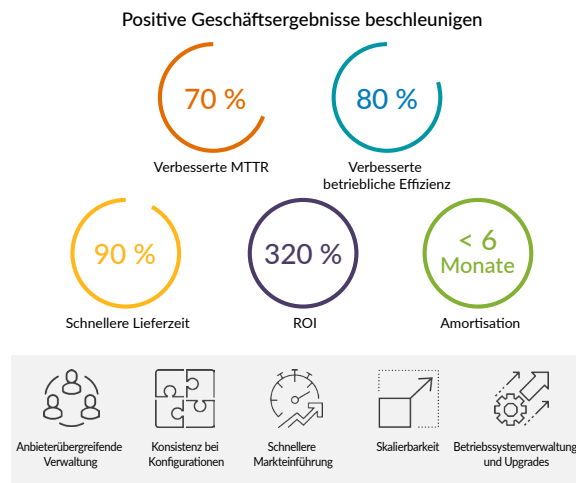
Positive Geschäftsergebnisse beschleunigen

70 %
Verbesserte MTTR

80 %
Verbesserte betriebliche Effizienz

90 %
Schnellere Lieferzeit

320 %
ROI

< 6 Monate
Amortisation

Anbieterübergreifende Verwaltung

Konsistenz bei Konfigurationen

Schnellere Markteinführung

Skalierbarkeit

Betriebssystemverwaltung und Upgrades